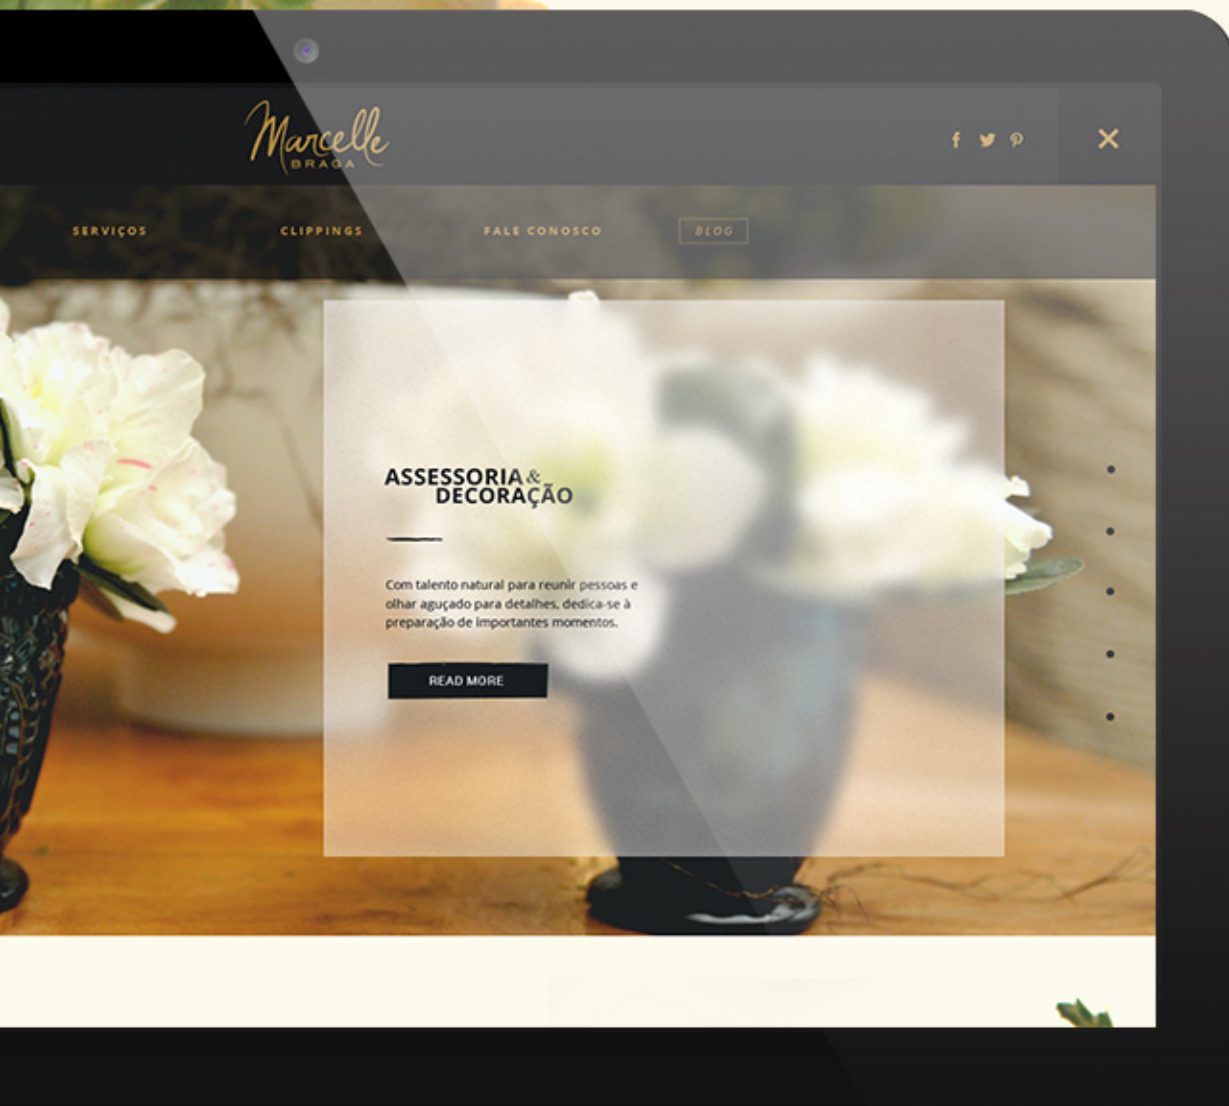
Marcelle
BRAGA

SERVIÇOS

CLIPPINGS

FALE CONOSCO

BLOG

ASSESSORIA & DECORAÇÃO

Com talento natural para reunir pessoas e olhar aguçado para detalhes, dedica-se à preparação de importantes momentos.

READ MORE